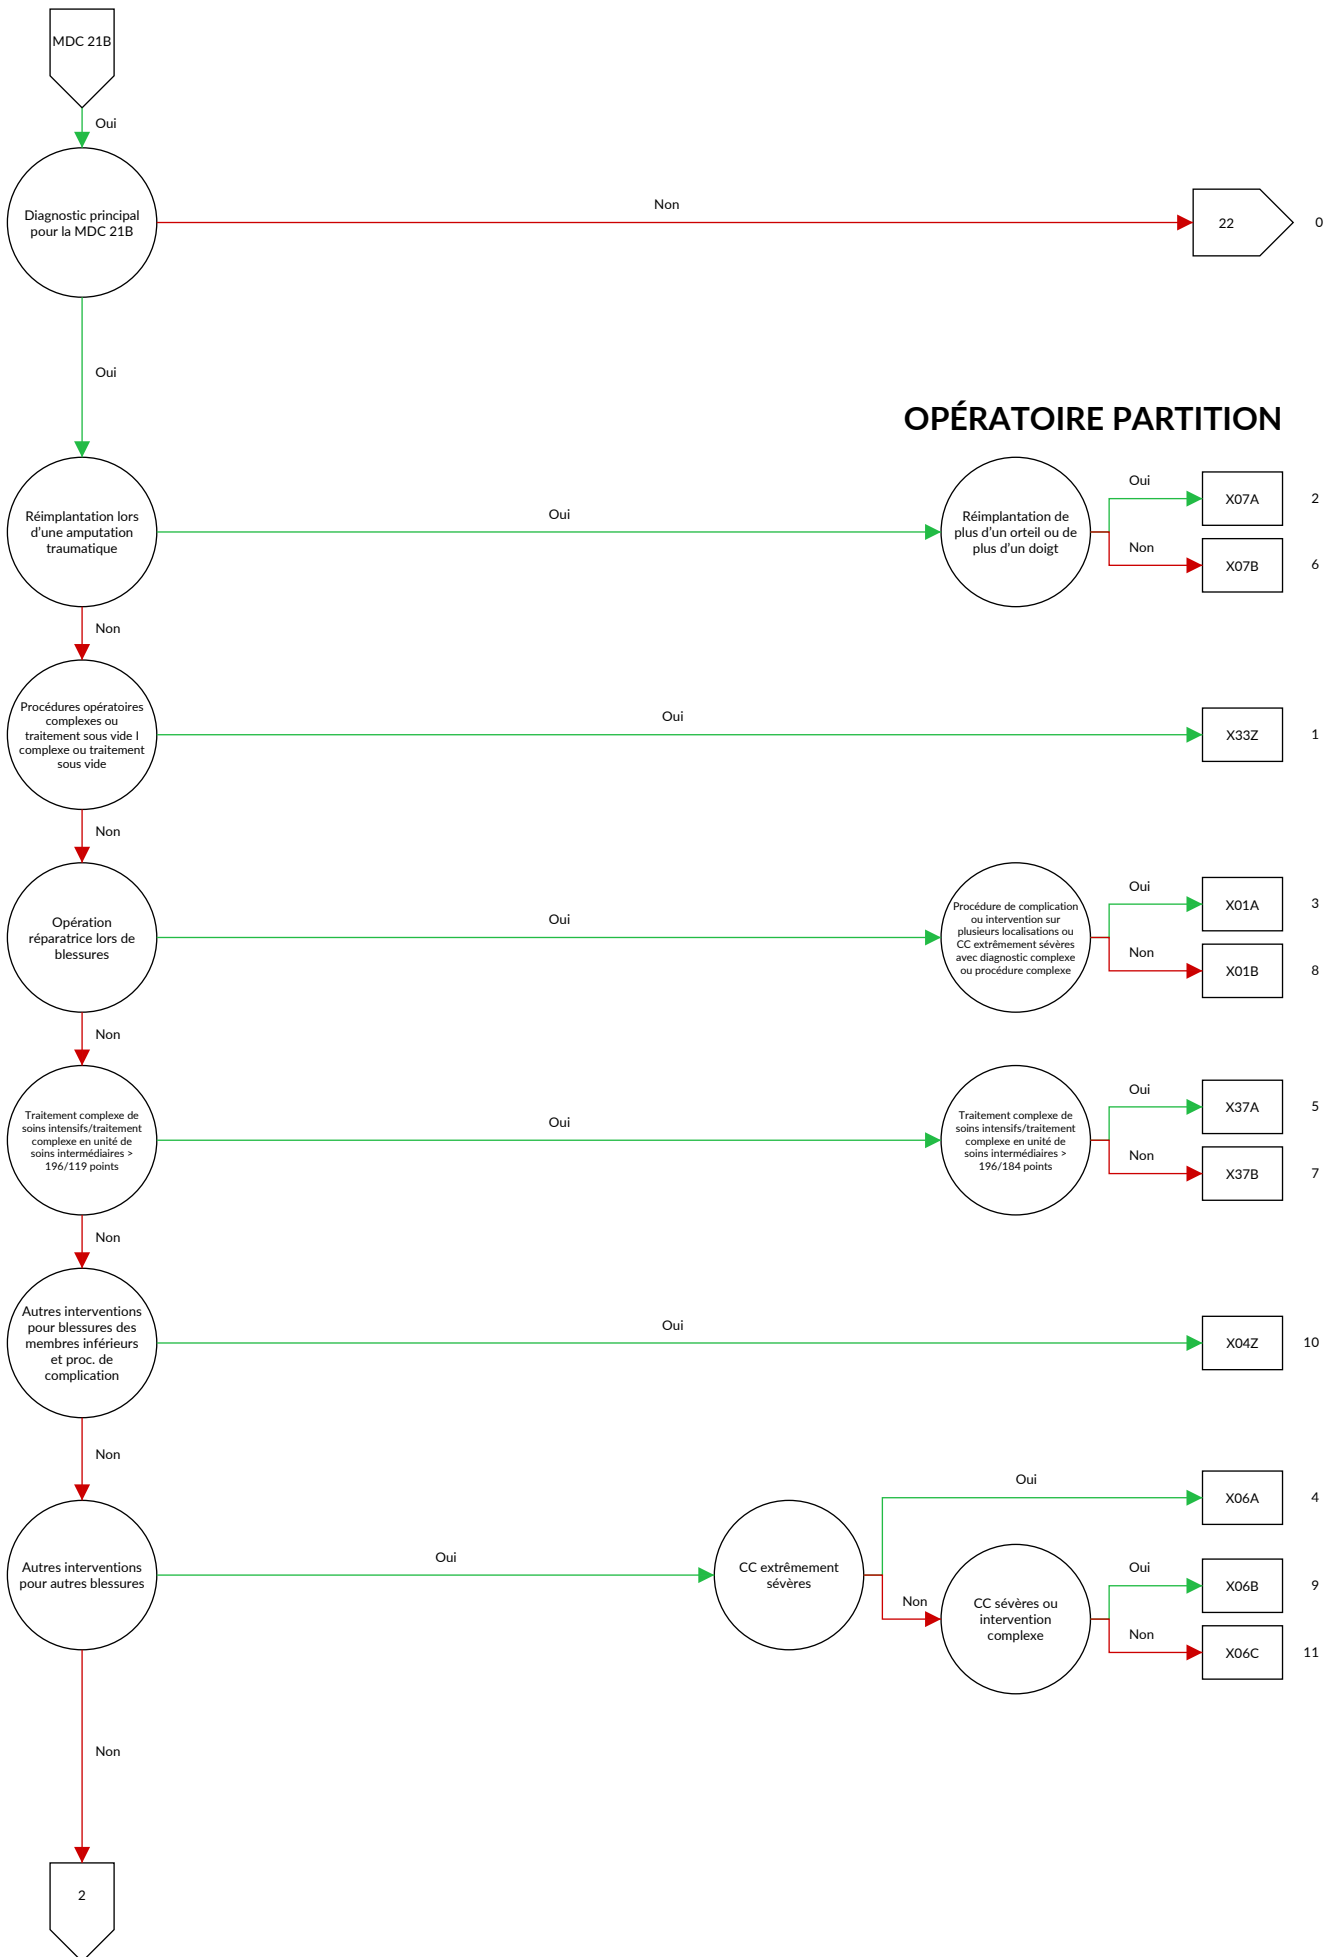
MDC 21B

Oui

Diagnostic principal pour la MDC 21B

Non

22

0

Oui

OPÉRATOIRE PARTITION

Réimplantation lors d'une amputation traumatique

Oui

Réimplantation de plus d'un orteil ou de plus d'un doigt

Oui

X07A

2

Non

X07B

6

Non

Procédures opératoires complexes ou traitement sous vide I complexe ou traitement sous vide

Oui

X33Z

1

Non

Opération réparatrice lors de blessures

Oui

Procédure de complication ou intervention sur plusieurs localisations ou CC extrêmement sévères avec diagnostic complexe ou procédure complexe

Oui

X01A

3

Non

X01B

8

Non

Traitement complexe de soins intensifs/traitement complexe en unité de soins intermédiaires > 196/119 points

Oui

Traitement complexe de soins intensifs/traitement complexe en unité de soins intermédiaires > 196/184 points

Oui

X37A

5

Non

X37B

7

Non

Autres interventions pour blessures des membres inférieurs et proc. de complication

Oui

X04Z

10

Non

Autres interventions pour autres blessures

Oui

CC extrêmement sévères

Oui

X06A

4

Non

CC sévères ou intervention complexe

Oui

X06B

9

Non

X06C

11

Non

2